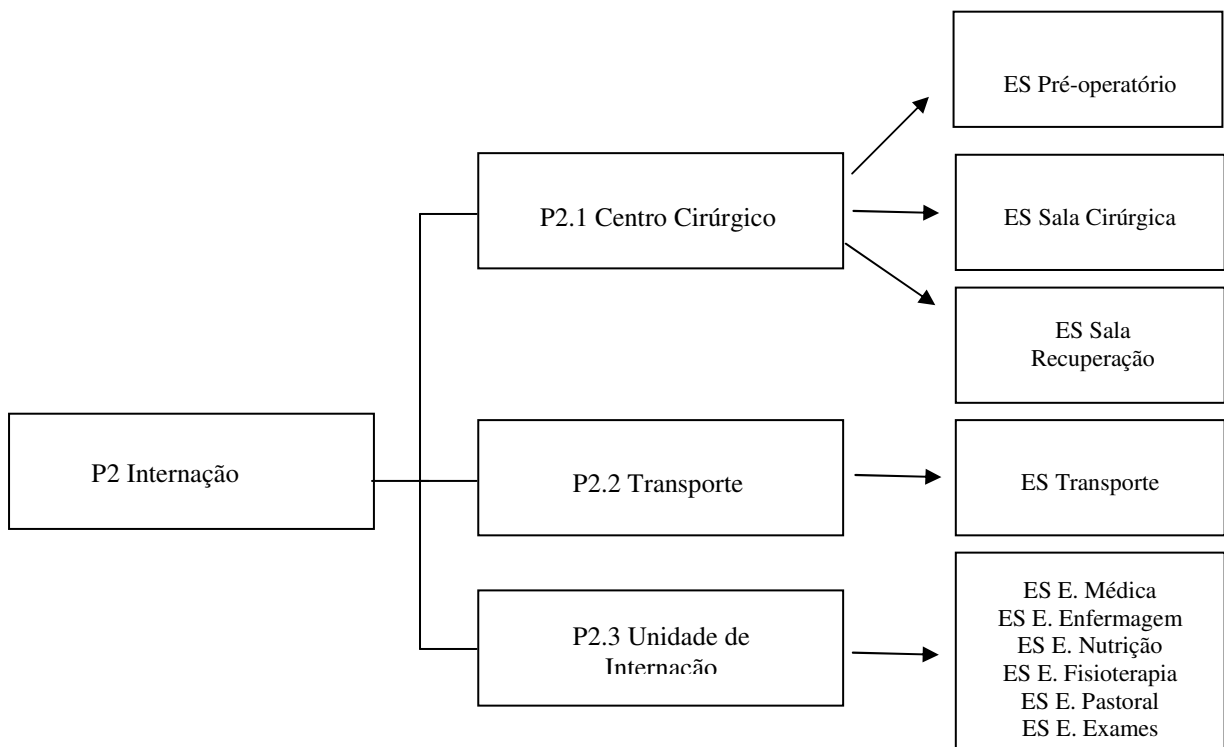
P2 Internação

P2.1 Centro Cirúrgico

ES Pré-operatório

ES Sala Cirúrgica

ES Sala Recuperação

P2.2 Transporte

ES Transporte

P2.3 Unidade de Internação

ES E. Médica
ES E. Enfermagem
ES E. Nutrição
ES E. Fisioterapia
ES E. Pastoral
ES E. Exames